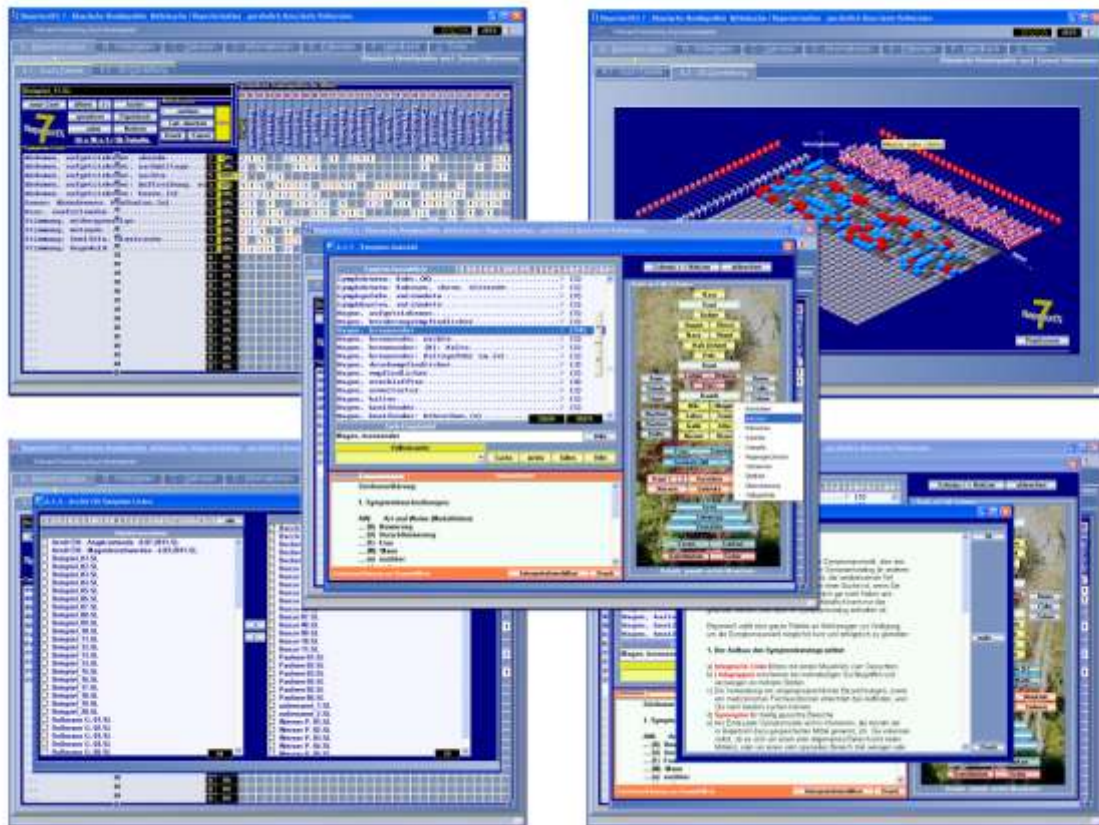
Repertorix7 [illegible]

Beispiel 11 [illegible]

Abdomen, aufgetrieben; abends
Abdomen, aufgetrieben; aufgetrieben
Abdomen, aufgetrieben; nachts
Abdomen, aufgetrieben; Auftreibung
Abdomen, aufgetrieben; Kinder
Gesamt; Abmagerung
Stimmung, Weinen
Stimmung, ängstlich

7 Repertorix

Repertorix7 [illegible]

Magen, Leere Gefühl

Symptom Auswahl

Symptome, Sodbrennen
Magen, aufgetrieben
Magen, Aufstoßen
Magen, Brennen
Magen, Erbrechen
Magen, Schmerz
Magen, Übelkeit
Magen, Völle
Magen, kalte
Magen, krampfartig

Magen, brennender

Gefährdung

1. Symptombeschreibungen:

Art und Weise (Modalitäten)
Besserung
Verschlimmerung
Zeit
Wann
wodurch

Kopf
Schwindel
Gesicht
Magen
Abdomen
Brust
Rücken
Glieder
Schlaf
Haut

Beispiel 01
Beispiel 02
Beispiel 03
Beispiel 04
Beispiel 05
Beispiel 06
Beispiel 07
Beispiel 08
Beispiel 09
Beispiel 10

Patient 01
Patient 02
Patient 03

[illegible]

1. Der Aufbau der Symptomeintrage selbst

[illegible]